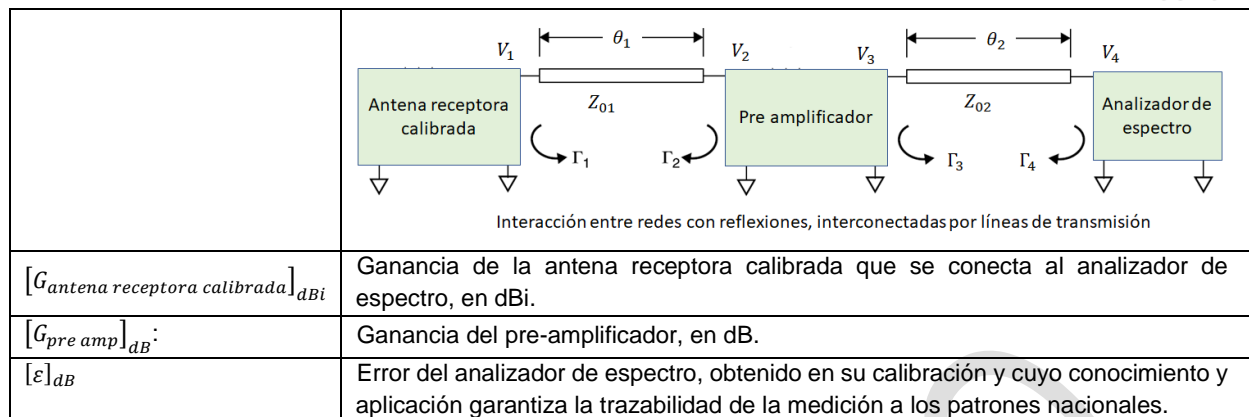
|  | $V_1$ $\theta_1$ $V_2$ $V_3$ $\theta_2$ $V_4$ Antena receptora calibrada $Z_{01}$ $\Gamma_1$ $\Gamma_2$ Pre amplificador $Z_{02}$ $\Gamma_3$ $\Gamma_4$ Analizador de espectro Interacción entre redes con reflexiones, interconectadas por líneas de transmisión |
|---|---|
| $\left[G_{antena\ receptora\ calibrada}\right]_{dBi}$ | Ganancia de la antena receptora calibrada que se conecta al analizador de espectro, en dBi. |
| $\left[G_{pre\ amp}\right]_{dB}$: | Ganancia del pre-amplificador, en dB. |
| $[\varepsilon]_{dB}$ | Error del analizador de espectro, obtenido en su calibración y cuyo conocimiento y aplicación garantiza la trazabilidad de la medición a los patrones nacionales. |